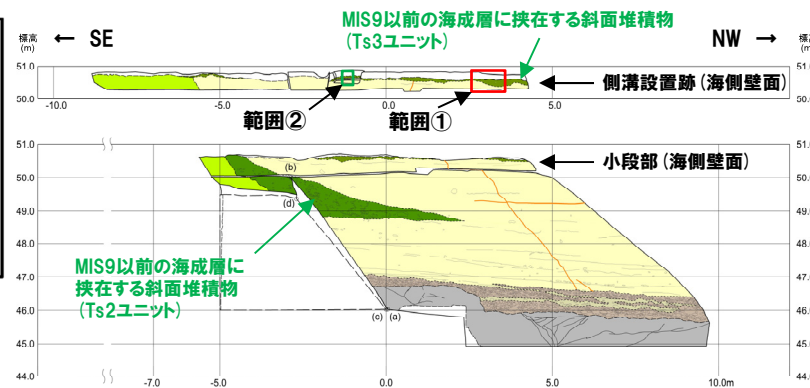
標高 (m)

← SE

MIS9以前の海成層に挟在する斜面堆積物 (Ts3ユニット)

NW →

標高 (m)

51.0

50.0

-10.0

-5.0

0.0

5.0

← 側溝設置跡 (海側壁面)

範囲②

範囲①

51.0

50.0

49.0

48.0

47.0

46.0

45.0

44.0

(b)

(d)

(c)

(a)

← 小段部 (海側壁面)

MIS9以前の海成層に挟在する斜面堆積物 (Ts2ユニット)

-7.0

-5.0

0.0

5.0

10.0m

51.

50.

49.

48.

47.

46.

45.

44.